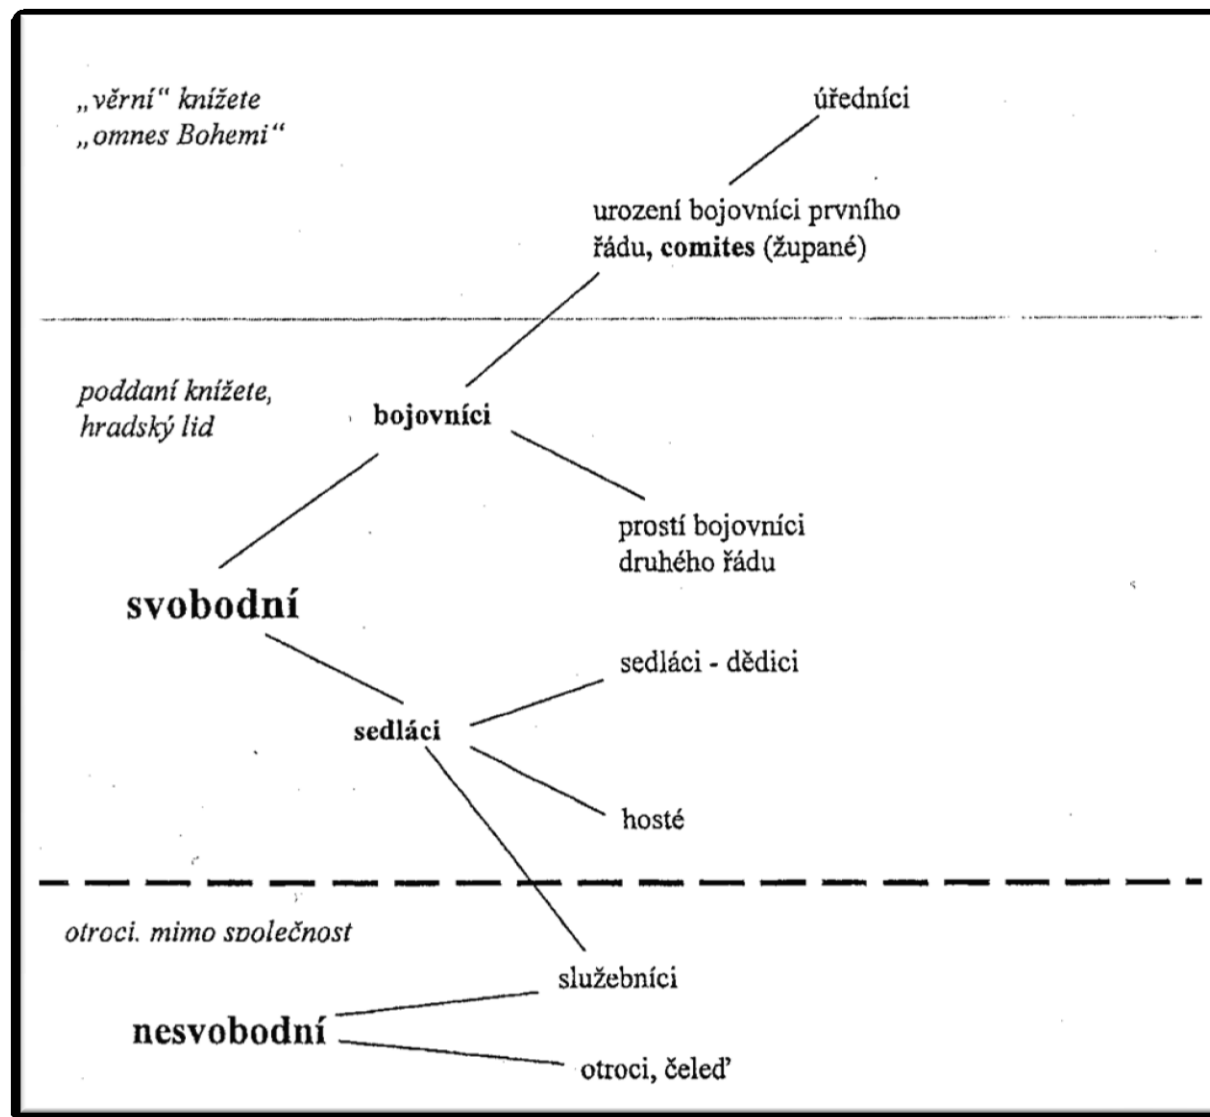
„věrní“ knížete
„omnes Bohemi“

úředníci

urození bojovníci prvního řádu, **comites** (župané)

poddaní knížete, hradský lid

**bojovníci**

prostí bojovníci druhého řádu

**svobodní**

sedláci - dědici

**sedláci**

hosté

otroci, mimo společnost

služebníci

**nesvobodní**

otroci, čeleď